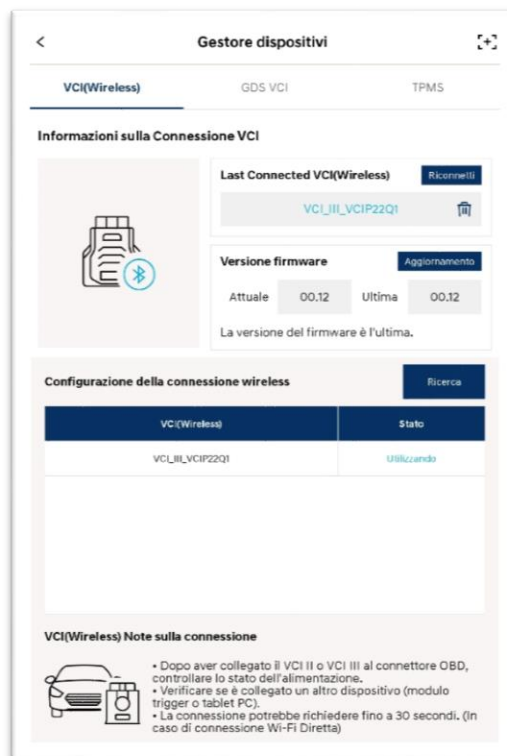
Gestore dispositivi

VCI(Wireless)
GDS VCI
TPMS

Informazioni sulla Connessione VCI

Last Connected VCI(Wireless)
Riconnetti
VCI_III_VCIP22Q1

Versione firmware
Aggiornamento
Attuale
00.12
Ultima
00.12
La versione del firmware è l'ultima.

Configurazione della connessione wireless
Ricerca

| VCI(Wireless) | Stato |
|---|---|
| VCI_III_VCIP22Q1 | Utilizzando |

VCI(Wireless) Note sulla connessione

• Dopo aver collegato il VCI II o VCI III al connettore OBD, controllare lo stato dell'alimentazione.
• Verificare se è collegato un altro dispositivo (modulo trigger o tablet PC).
• La connessione potrebbe richiedere fino a 30 secondi. (In caso di connessione Wi-Fi Diretta)